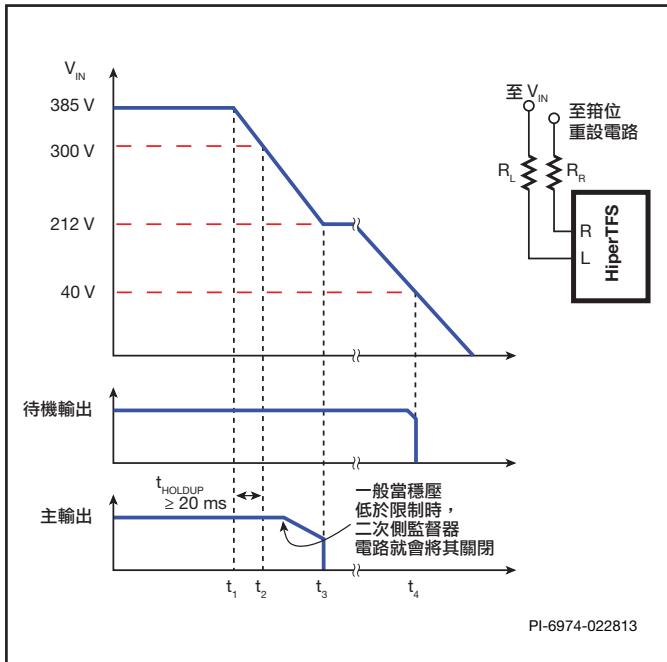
$V_{IN}$

385 V

300 V

212 V

40 V

至 $V_{IN}$

至箱位重設電路

$R_L$

$R_R$

R

L

HiperTFS

待機輸出

$t_{HOLDUP}$ $\geq$ 20 ms

主輸出

一般當穩壓低於限制時，二次側監督器電路就會將其關閉

$t_1$

$t_2$

$t_3$

$t_4$

PI-6974-022813